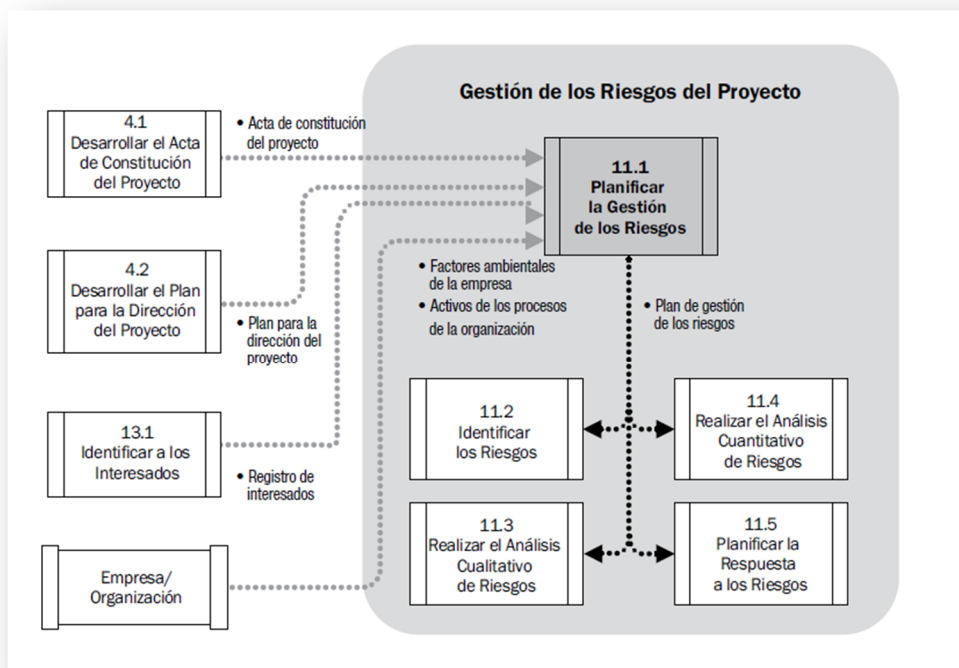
Gestión de los Riesgos del Proyecto

4.1
Desarrollar el Acta de Constitución del Proyecto

• Acta de constitución del proyecto

11.1
Planificar la Gestión de los Riesgos

4.2
Desarrollar el Plan para la Dirección del Proyecto

• Factores ambientales de la empresa
• Activos de los procesos de la organización

• Plan de gestión de los riesgos

• Plan para la dirección del proyecto

13.1
Identificar a los Interesados

• Registro de interesados

11.2
Identificar los Riesgos

11.4
Realizar el Análisis Cuantitativo de Riesgos

11.3
Realizar el Análisis Cualitativo de Riesgos

11.5
Planificar la Respuesta a los Riesgos

Empresa/ Organización